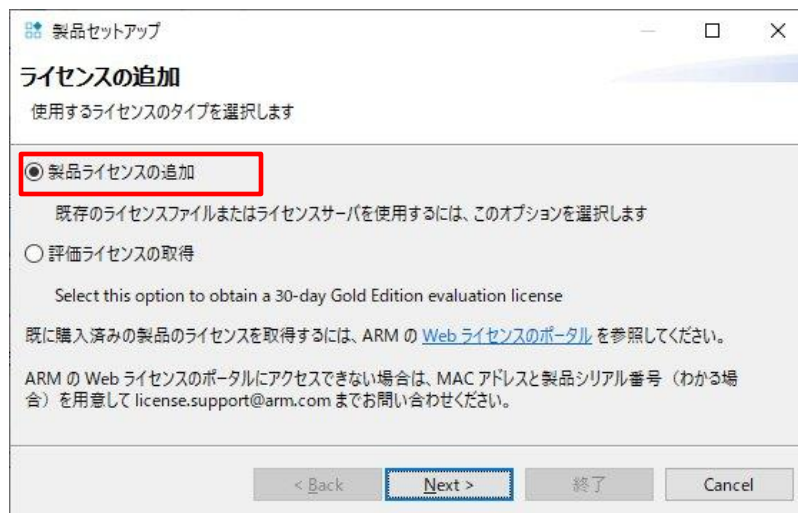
製品セットアップ

ライセンスの追加

使用するライセンスのタイプを選択します

製品ライセンスの追加

既存のライセンスファイルまたはライセンスサーバを使用するには、このオプションを選択します

評価ライセンスの取得

Select this option to obtain a 30-day Gold Edition evaluation license

既に購入済みの製品のライセンスを取得するには、ARM の Web ライセンスのポータル を参照してください。

ARM の Web ライセンスのポータルにアクセスできない場合は、MAC アドレスと製品シリアル番号（わかる場合）を用意して license.support@arm.com までお問い合わせください。

< Back　Next >　終了　Cancel